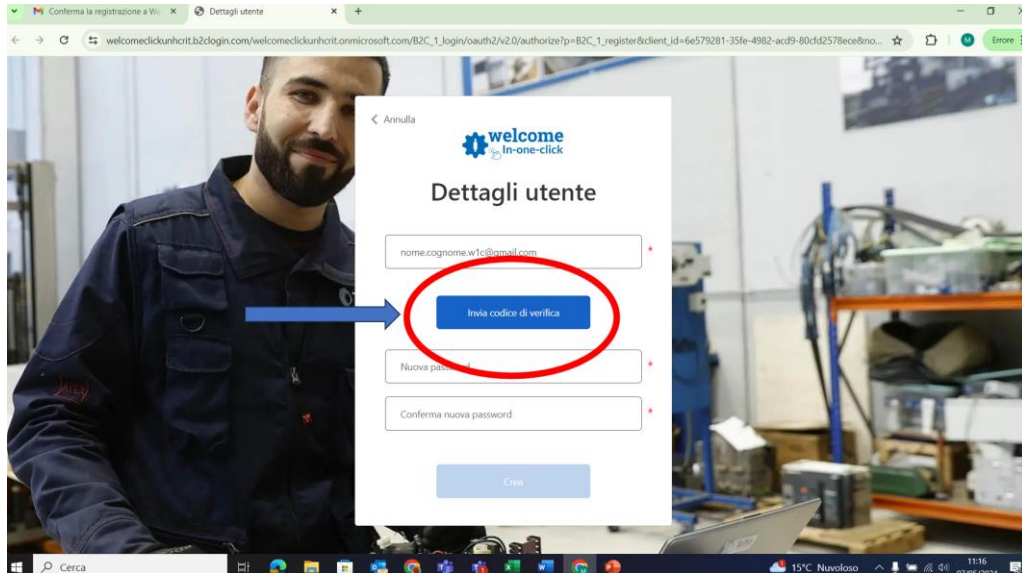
M Conferma la registrazione a We ×
Dettagli utente ×
+

welcomeclickunhcrit.b2clogin.com/welcomeclickunhcrit.onmicrosoft.com/B2C_1_login/oauth2/v2.0/authorize?p=B2C_1_register&client_id=6e579281-35fe-4982-acd9-80cfd2578ece&no...

M
Errore

< Annulla

welcome
In-one-click

Dettagli utente

nome.cognome.w1c@gmail.com *

Invia codice di verifica

Nuova password *

Conferma nuova password *

Crea

Cerca

15°C Nuvoloso

11:16
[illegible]